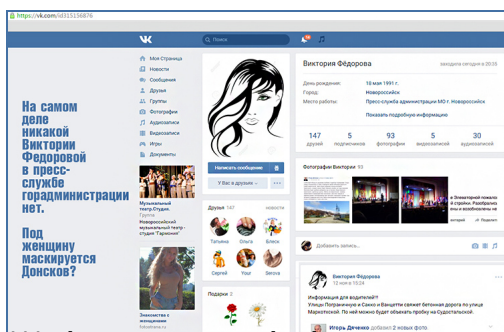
https://vk.com/id315156876

Поиск

Моя Страница
Новости
Сообщения
Друзья
Группы
Фотографии
Аудиозаписи
Видеозаписи
Игры
Документы

Музыкальный театр «Студия...
Группа
Новороссийский музыкальный театр - студия "Гармония"

Знакомства с девушками
fotostrana.ru

Написать сообщение
У Вас в друзьях

Друзья 147 новости
Татьяна Ольга Блеск
Сергей Your Богота

Подарки 2

Виктория Фёдорова
заходила сегодня в 22:50

День рождения: 10 мая 1991 г.
Город: Новороссийск
Место работы: Пресс-служба администрации МО г. Новороссийск
Показать подробную информацию

| 147 | 5 | 93 | 5 | 30 |
|---|---|---|---|---|
| друзей | подписчиков | фотографии | видеозаписей | аудиозаписей |

Фотографии Виктории 93

Добавить запись...

Виктория Фёдорова
вчера в 10:24
Информация для водителей!!
Улицы Пограничную и Санко и Ванцетти сменит бетонная дорога по улице Мархотской. Но какой путь будет объехать пробку на Судостальской.
Игорь Дяченко добавил 2 новых фото.

На самом деле никакой Виктории Федоровой в пресс-службе горадминистрации нет.

Под женщину маскируется Донсков?